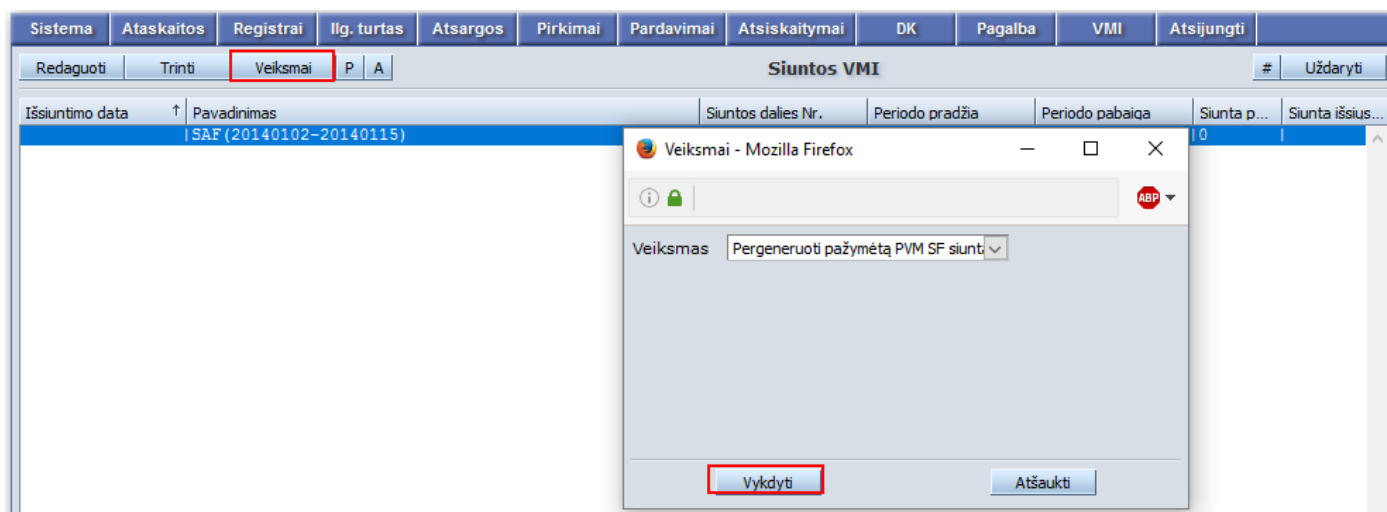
Sistema | Ataskaitos | Registrai | Ilg. turtas | Atsargos | Pirkimai | Pardavimai | Atsiskaitymai | DK | Pagalba | VMI | Atsijungti

Redaguoti | Trinti | Veiksmai | P | A

Siuntos VMI

# | Uždaryti

| Išsiuntimo data | Pavadinimas | Siuntos dalies Nr. | Periodo pradžia | Periodo pabaiga | Siunta p... | Siunta išsius... |
|---|---|---|---|---|---|---|
| | SAF(20140102-20140115) | | | | 0 | |

Veiksmai - Mozilla Firefox

ABP

Veiksmas Pergeneruoti pažymėtą PVM SF siunt

Vykdyti | Atšaukti